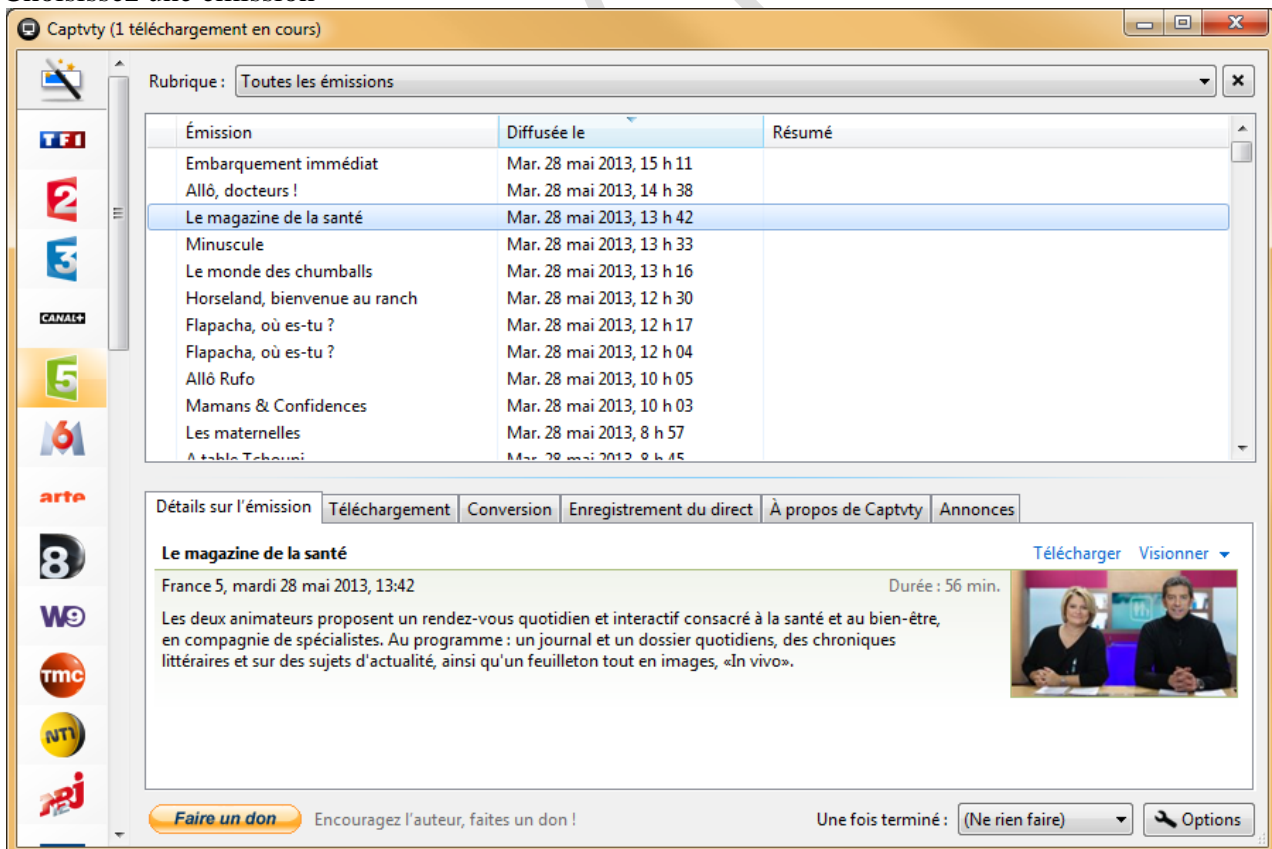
Choisissez une émission

Captvty (1 téléchargement en cours)

TF1
2
3
CANAL+
5
M6
arte
8
W9
tmc
NT1
NRJ 12

Rubrique : Toutes les émissions

| Émission | Diffusée le | Résumé |
|---|---|---|
| Embarquement immédiat | Mar. 28 mai 2013, 15 h 11 | |
| Allô, docteurs ! | Mar. 28 mai 2013, 14 h 38 | |
| Le magazine de la santé | Mar. 28 mai 2013, 13 h 42 | |
| Minuscule | Mar. 28 mai 2013, 13 h 33 | |
| Le monde des chumballs | Mar. 28 mai 2013, 13 h 16 | |
| Horseland, bienvenue au ranch | Mar. 28 mai 2013, 12 h 30 | |
| Flapacha, où es-tu ? | Mar. 28 mai 2013, 12 h 17 | |
| Flapacha, où es-tu ? | Mar. 28 mai 2013, 12 h 04 | |
| Allô Rufo | Mar. 28 mai 2013, 10 h 05 | |
| Mamans & Confidences | Mar. 28 mai 2013, 10 h 03 | |
| Les maternelles | Mar. 28 mai 2013, 8 h 57 | |
| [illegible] | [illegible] | |

Détails sur l'émission | Téléchargement | Conversion | Enregistrement du direct | À propos de Captvty | Annonces

Le magazine de la santé
Télécharger Visionner

France 5, mardi 28 mai 2013, 13:42
Durée : 56 min.

Les deux animateurs proposent un rendez-vous quotidien et interactif consacré à la santé et au bien-être, en compagnie de spécialistes. Au programme : un journal et un dossier quotidiens, des chroniques littéraires et sur des sujets d'actualité, ainsi qu'un feuilleton tout en images, «In vivo».

Faire un don
Encouragez l'auteur, faites un don !
Une fois terminé : (Ne rien faire)
Options